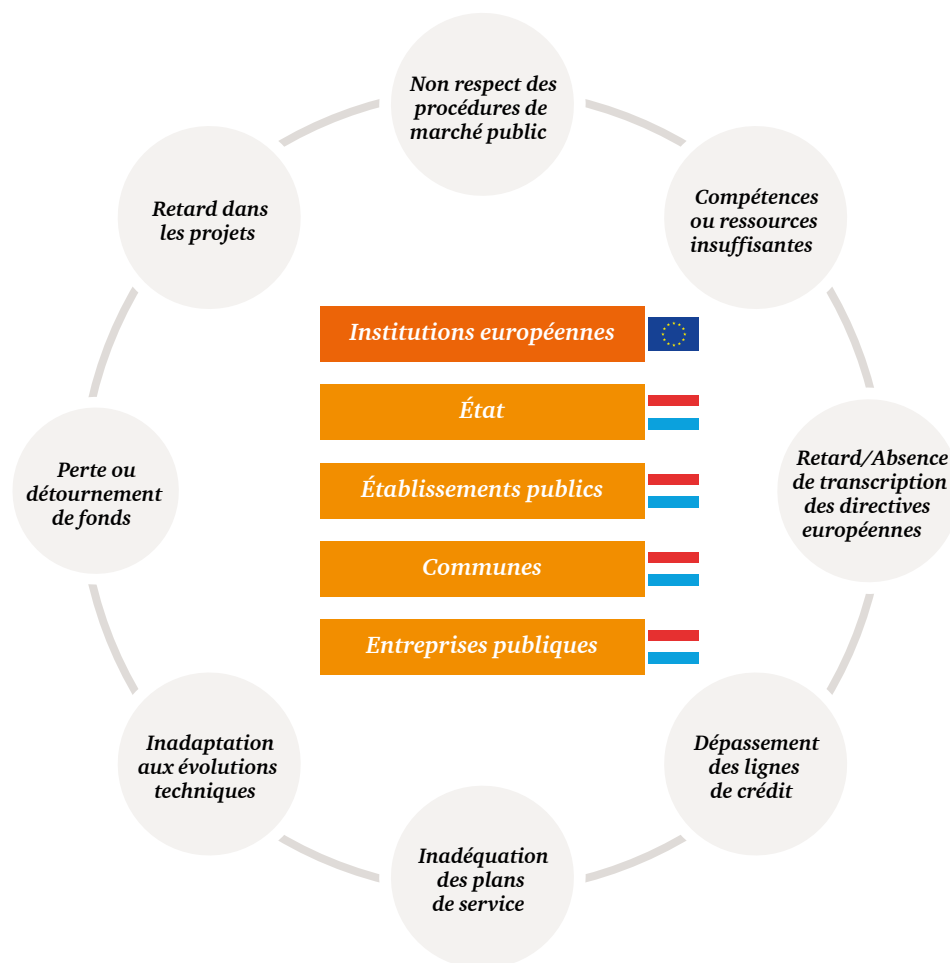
Non respect des procédures de marché public

Compétences ou ressources insuffisantes

Retard/Absence de transcription des directives européennes

Dépassement des lignes de crédit

Inadéquation des plans de service

Inadaptation aux évolutions techniques

Perte ou détournement de fonds

Retard dans les projets

Institutions européennes

État

Établissements publics

Communes

Entreprises publiques